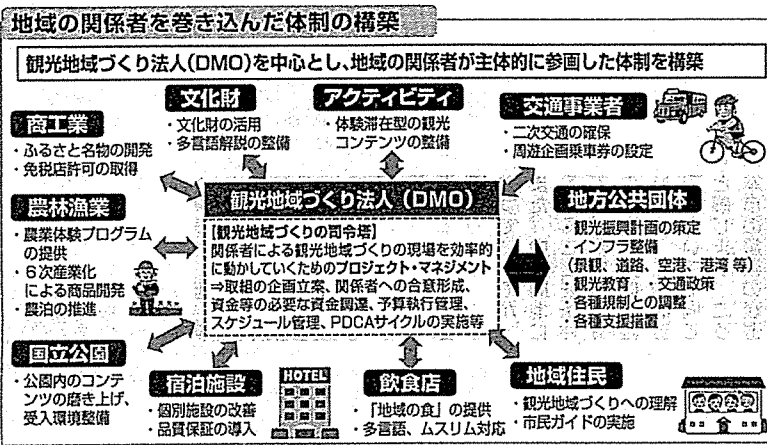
地域の関係者を巻き込んだ体制の構築

観光地域づくり法人(DMO)を中心とし、地域の関係者が主体的に参画した体制を構築

商工業
・ふるさと名物の開発
・免税店許可の取得

文化財
・文化財の活用
・多言語解説の整備

アクティビティ
・体験滞在型の観光コンテンツの整備

交通事業者
・二次交通の確保
・周遊企画乗車券の設定

農林漁業
・農業体験プログラムの提供
・6次産業化による商品開発
・農泊の推進

観光地域づくり法人(DMO)
【観光地域づくりの司令塔】
関係者による観光地域づくりの現場を効率的に動かしていくためのプロジェクト・マネジメント
⇒取組の企画立案、関係者への合意形成、資金等の必要な資金調達、予算執行管理、スケジュール管理、PDCAサイクルの実施等

地方公共団体
・観光振興計画の策定
・インフラ整備
(景観、道路、空港、港湾 等)
・観光教育 ・交通政策
・各種規制との調整
・各種支援措置

国立公園
・公園内のコンテンツの磨き上げ、受入環境整備

宿泊施設
・個別施設の改善
・品質保証の導入

HOTEL

飲食店
・「地域の食」の提供
・多言語、ムスリム対応

地域住民
・観光地域づくりへの理解
・市民ガイドの実施